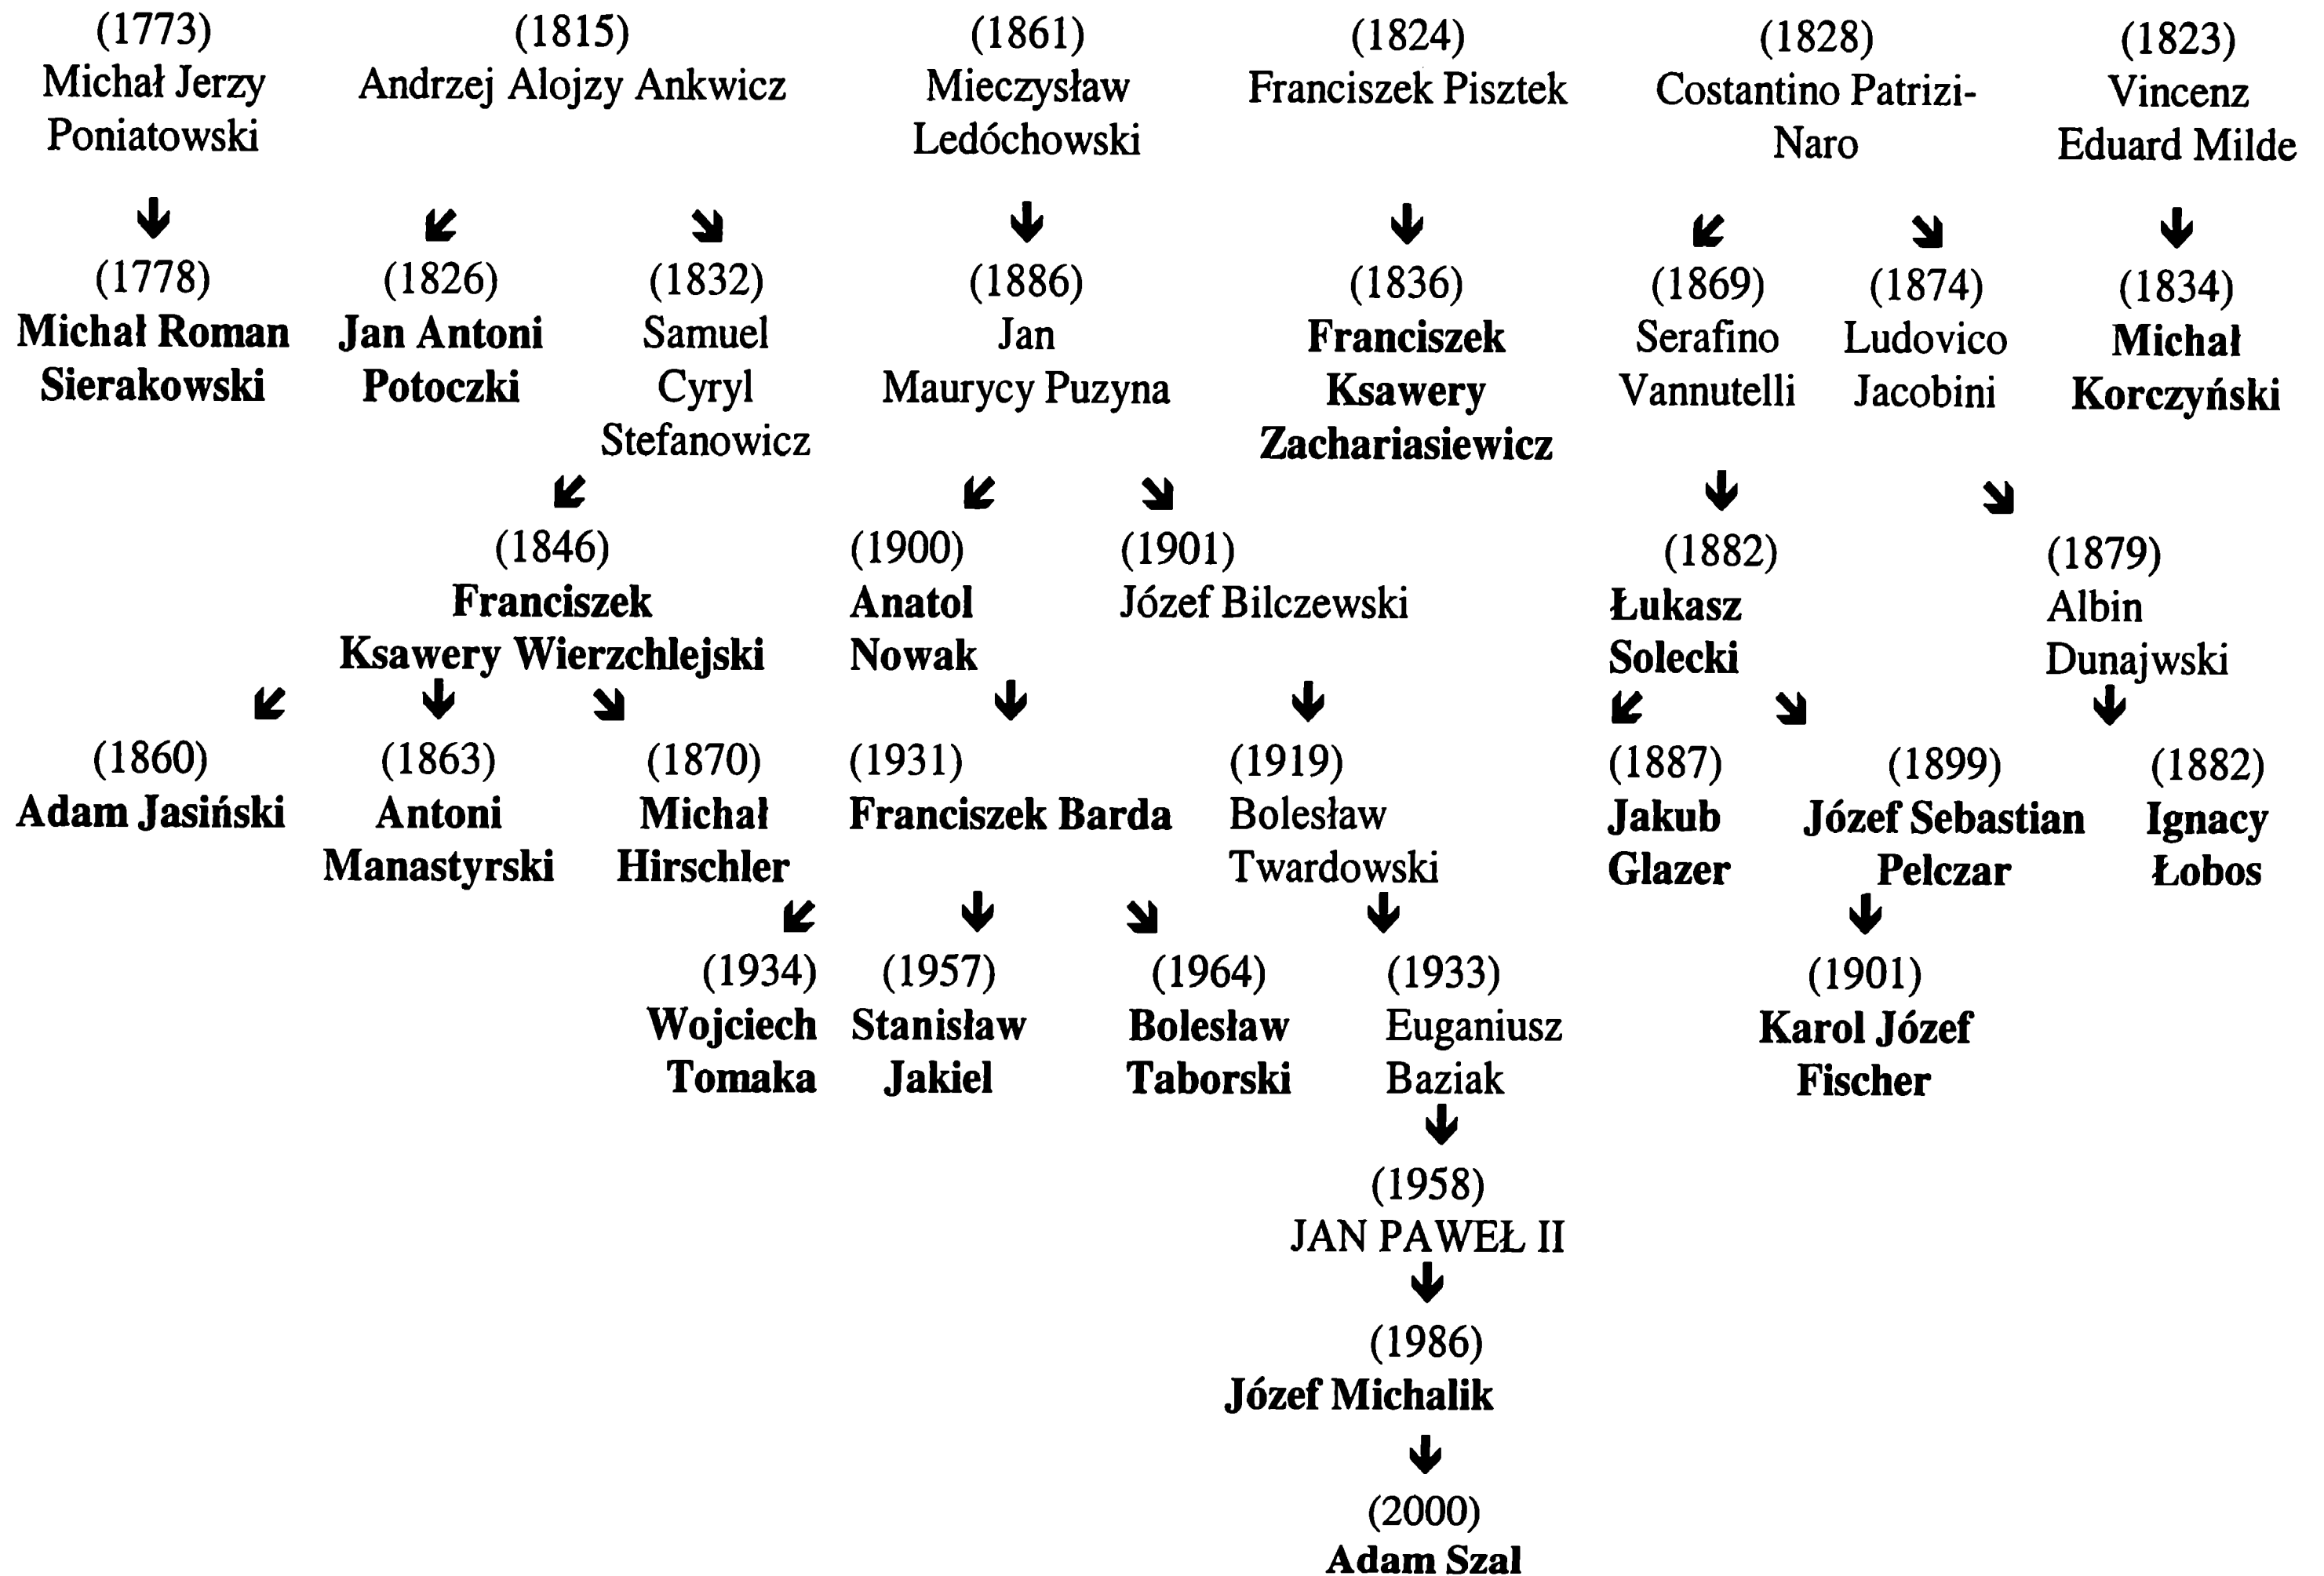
(1773) Michał Jerzy Poniatowski

(1815) Andrzej Alojzy Ankwicz

(1861) Mieczysław Ledóchowski

(1824) Franciszek Pisztek

(1828) Costantino Patrizi-Naro

(1823) Vincenz Eduard Milde

(1778) Michał Roman Sierakowski

(1826) Jan Antoni Potoczki

(1832) Samuel Cyryl Stefanowicz

(1886) Jan Maurycy Puzyna

(1836) Franciszek Ksawery Zachariasiewicz

(1869) Serafino Vannutelli

(1874) Ludovico Jacobini

(1834) Michał Korczyński

(1846) Franciszek Ksawery Wierzchlejski

(1900) Anatol Nowak

(1901) Józef Bilczewski

(1882) Łukasz Solecki

(1879) Albin Dunajwski

(1860) Adam Jasiński

(1863) Antoni Manastyrski

(1870) Michał Hirschler

(1931) Franciszek Barda

(1919) Bolesław Twardowski

(1887) Jakub Glazer

(1899) Józef Sebastian Pelczar

(1882) Ignacy Łobos

(1934) Wojciech Tomaka

(1957) Stanisław Jakiel

(1964) Bolesław Taborski

(1933) Euganiusz Baziak

(1901) Karol Józef Fischer

(1958) JAN PAWEŁ II

(1986) Józef Michalik

(2000) Adam Szal